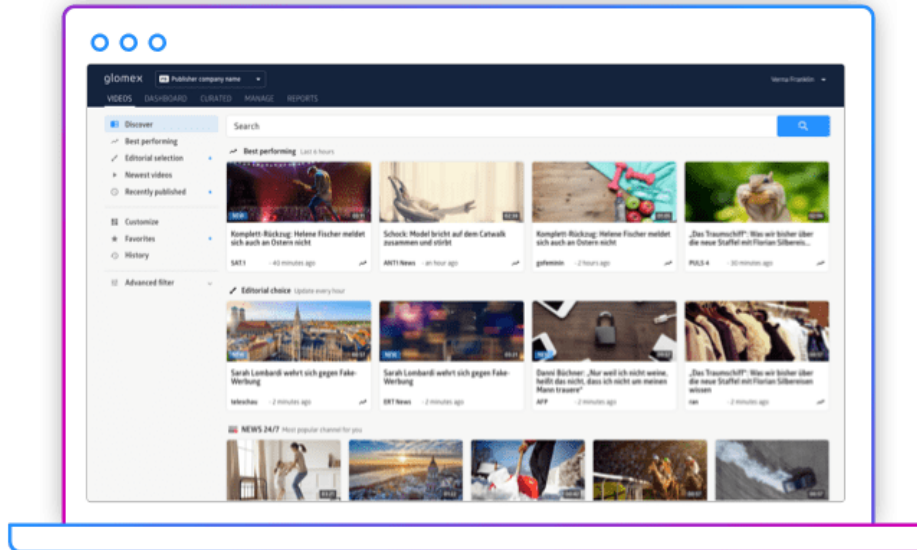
glomex Publisher company name

Verna Franklin

VIDEOS DASHBOARD CURATED MANAGE REPORTS

Discover
Best performing
Editorial selection
Newest videos
Recently published

Customize
Favorites
History

Advanced filter

Search

Best performing Last 6 hours

NEW

Komplett-Rückzug: Helene Fischer meldet sich auch an Ostern nicht
SAT.1 · 43 minutes ago

Schock: Model bricht auf dem Catwalk zusammen und stirbt
ANTI News · an hour ago

Komplett-Rückzug: Helene Fischer meldet sich auch an Ostern nicht
gofeminin · 2 hours ago

„Das Traumschiff": Was wir bisher über die neue Staffel mit Florian Silbereis...
PULS 4 · 30 minutes ago

Editorial choice Update every hour

NEW

Sarah Lombardi wehrt sich gegen Fake-Werbung
teleschau · 2 minutes ago

NEW

Sarah Lombardi wehrt sich gegen Fake-Werbung
ERT News · 2 minutes ago

Danni Büchner: „Nur weil ich nicht weine, heißt das nicht, dass ich nicht um meinen Mann trauere"
AFP · 2 minutes ago

„Das Traumschiff": Was wir bisher über die neue Staffel mit Florian Silbereisen wissen
ran · 2 minutes ago

NEWS 24/7 Most popular channel for you